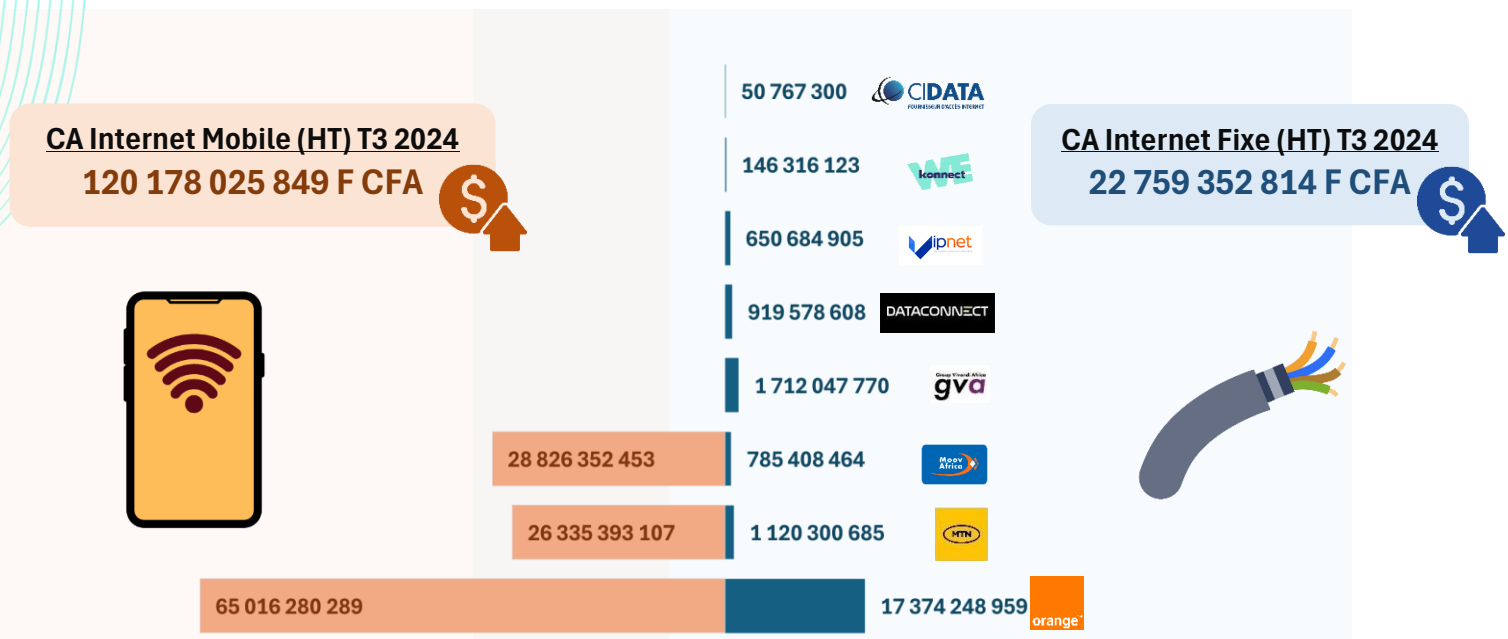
CA Internet Mobile (HT) T3 2024
120 178 025 849 F CFA

CA Internet Fixe (HT) T3 2024
22 759 352 814 F CFA

50 767 300 CIDATA FOURNISSEUR D'ACCES INTERNET
146 316 123 WE konnect
650 684 905 vipnet
919 578 608 DATACONNECT
1 712 047 770 Group Vivendi Africa gva
28 826 352 453 785 408 464 Moov Africa
26 335 393 107 1 120 300 685 MTN
65 016 280 289 17 374 248 959 orange